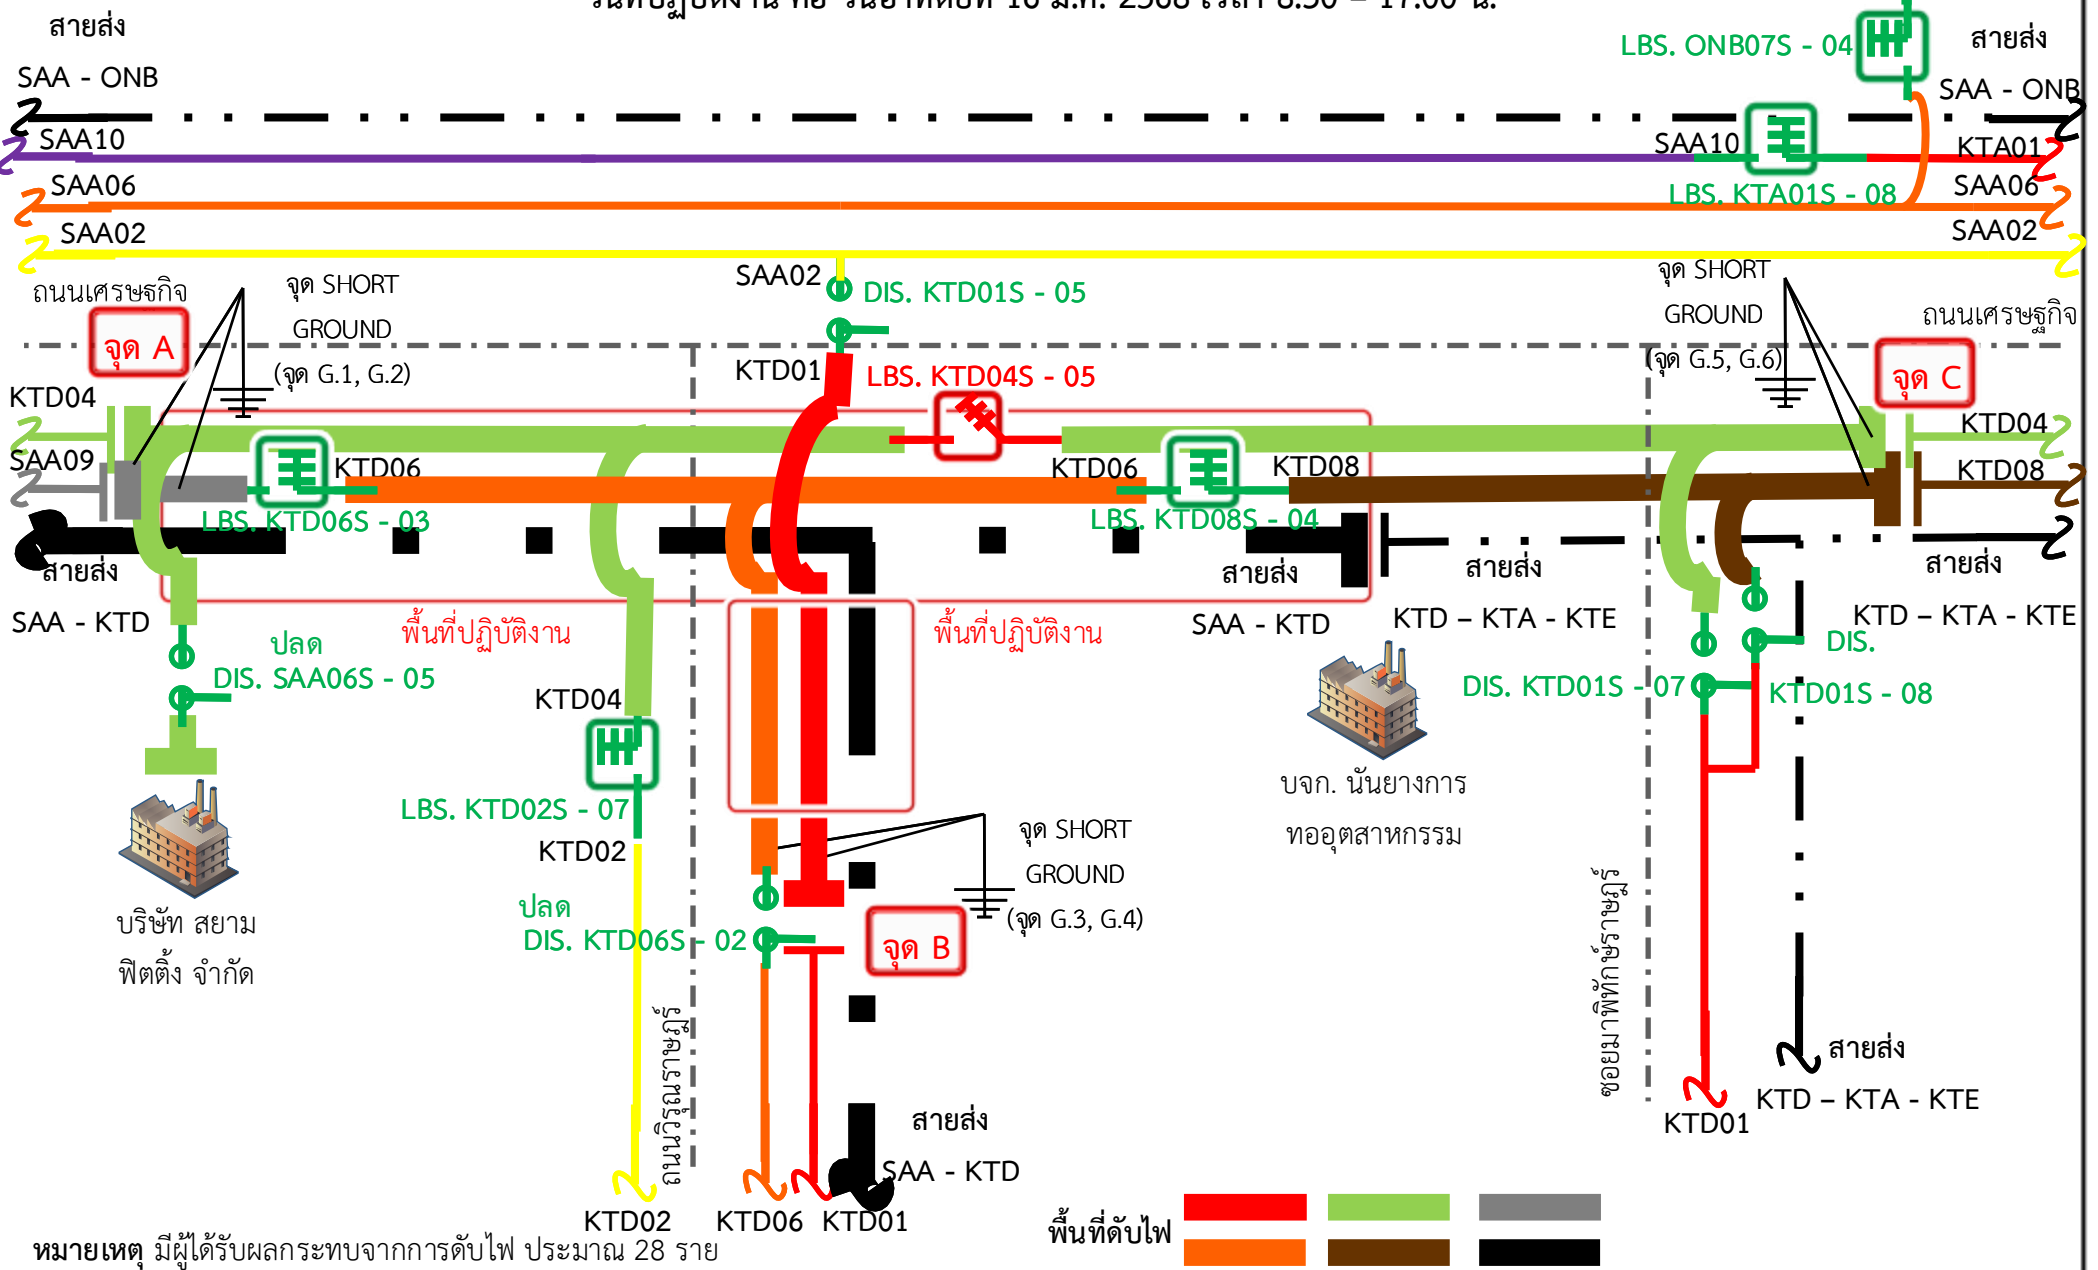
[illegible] 10 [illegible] 2568 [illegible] 8.30 – 17.00 น.

สายส่ง
SAA - ONB
SAA10
SAA06
SAA02

LBS. ONB07S - 04
สายส่ง
SAA - ONB
SAA10
KTA01
LBS. KTA01S - 08
SAA06
SAA02

ถนนเศรษฐกิจ
จุด A
จุด SHORT GROUND (จุด G.1, G.2)
SAA02
DIS. KTD01S - 05
KTD01
LBS. KTD04S - 05
จุด SHORT GROUND (จุด G.5, G.6)
ถนนเศรษฐกิจ
จุด C

KTD04
SAA09
KTD06
LBS. KTD06S - 03
KTD06
KTD08
LBS. KTD08S - 04
KTD04
KTD08

สายส่ง
SAA - KTD
สายส่ง
SAA - KTD
สายส่ง
KTD – KTA - KTE
สายส่ง
KTD – KTA - KTE

ปลด
DIS. SAA06S - 05
พื้นที่ปฏิบัติงาน
พื้นที่ปฏิบัติงาน
KTD04
LBS. KTD02S - 07
KTD02
บจก. นันยางการทออุตสาหกรรม
DIS. KTD01S - 07
DIS. KTD01S - 08

บริษัท สยาม ฟิตติ้ง จำกัด
ปลด
DIS. KTD06S - 02
จุด SHORT GROUND (จุด G.3, G.4)
จุด B
ถนนวิรัณราษฎร์
ซอยมาพิทักษ์ราษฎร์

สายส่ง
SAA - KTD
สายส่ง
KTD – KTA - KTE
KTD01
KTD02
KTD06
KTD01

พื้นที่ดับไฟ

หมายเหตุ มีผู้ได้รับผลกระทบจากการดับไฟ ประมาณ 28 ราย